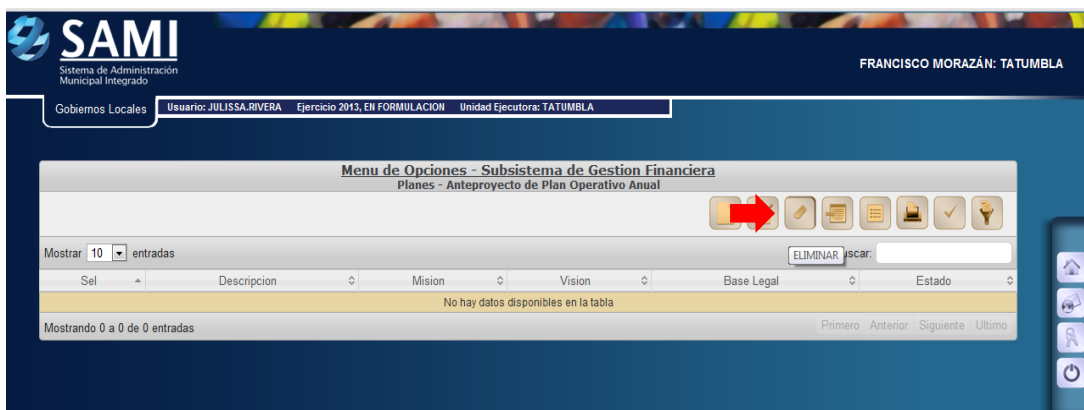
SAMI
Sistema de Administración Municipal Integrado

FRANCISCO MORAZÁN: TATUMBLA

Gobiernos Locales

Usuario: JULISSA.RIVERA Ejercicio 2013, EN FORMULACION Unidad Ejecutora: TATUMBLA

Menu de Opciones - Subsistema de Gestion Financiera
Planes - Anteproyecto de Plan Operativo Anual

Mostrar 10 entradas

ELIMINAR uscar:

| Sel | Descripcion | Mision | Vision | Base Legal | Estado |
|---|---|---|---|---|---|
| No hay datos disponibles en la tabla | | | | | |

Mostrando 0 a 0 de 0 entradas

Primero Anterior Siguiente Ultimo